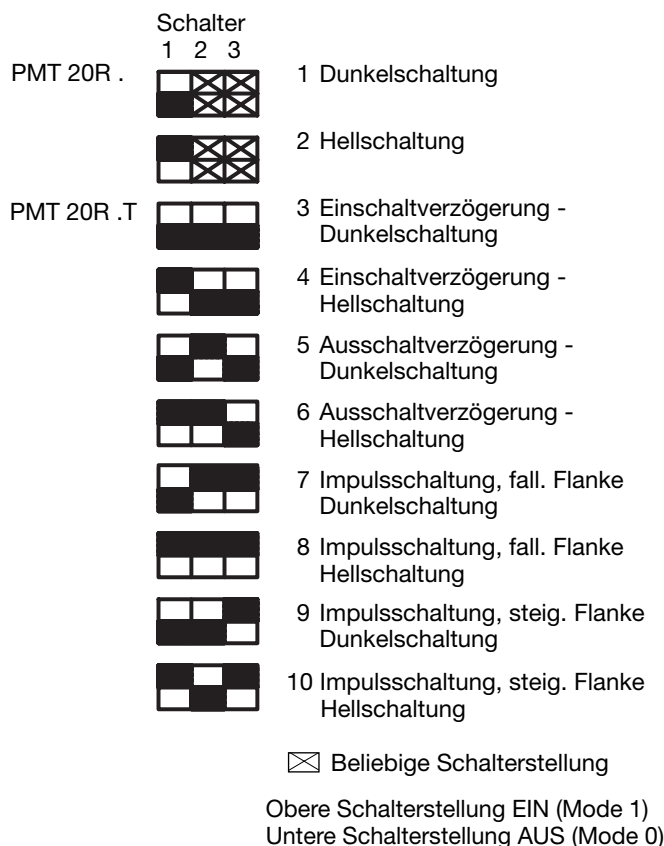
Schalter
1 2 3

PMT 20R .

1 Dunkelschaltung

2 Hellschaltung

PMT 20R .T

3 Einschaltverzögerung - Dunkelschaltung

4 Einschaltverzögerung - Hellschaltung

5 Ausschaltverzögerung - Dunkelschaltung

6 Ausschaltverzögerung - Hellschaltung

7 Impulsschaltung, fall. Flanke Dunkelschaltung

8 Impulsschaltung, fall. Flanke Hellschaltung

9 Impulsschaltung, steig. Flanke Dunkelschaltung

10 Impulsschaltung, steig. Flanke Hellschaltung

⊠ Beliebige Schalterstellung

Obere Schalterstellung EIN (Mode 1)
Untere Schalterstellung AUS (Mode 0)